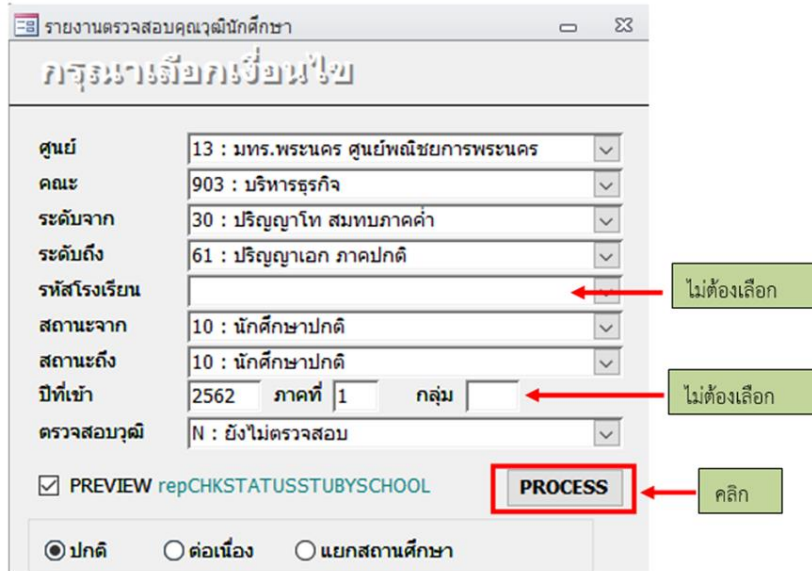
รายงานตรวจสอบคุณวุฒินักศึกษา

กรุณาเลือกเงื่อนไข

ศูนย์ 13 : มทร.พระนคร ศูนย์พณิชยการพระนคร
คณะ 903 : บริหารธุรกิจ
ระดับจาก 30 : ปริญญาโท สมทบภาคค่ำ
ระดับถึง 61 : ปริญญาเอก ภาคปกติ
รหัสโรงเรียน
สถานะจาก 10 : นักศึกษาปกติ
สถานะถึง 10 : นักศึกษาปกติ
ปีที่เข้า 2562 ภาคที่ 1 กลุ่ม
ตรวจสอบวุฒิ N : ยังไม่ตรวจสอบ

ไม่ต้องเลือก

ไม่ต้องเลือก

PREVIEW repCHKSTATUSSTUBYSCHOOL

PROCESS

คลิก

ปกติ ต่อเนื่อง แยกสถานศึกษา